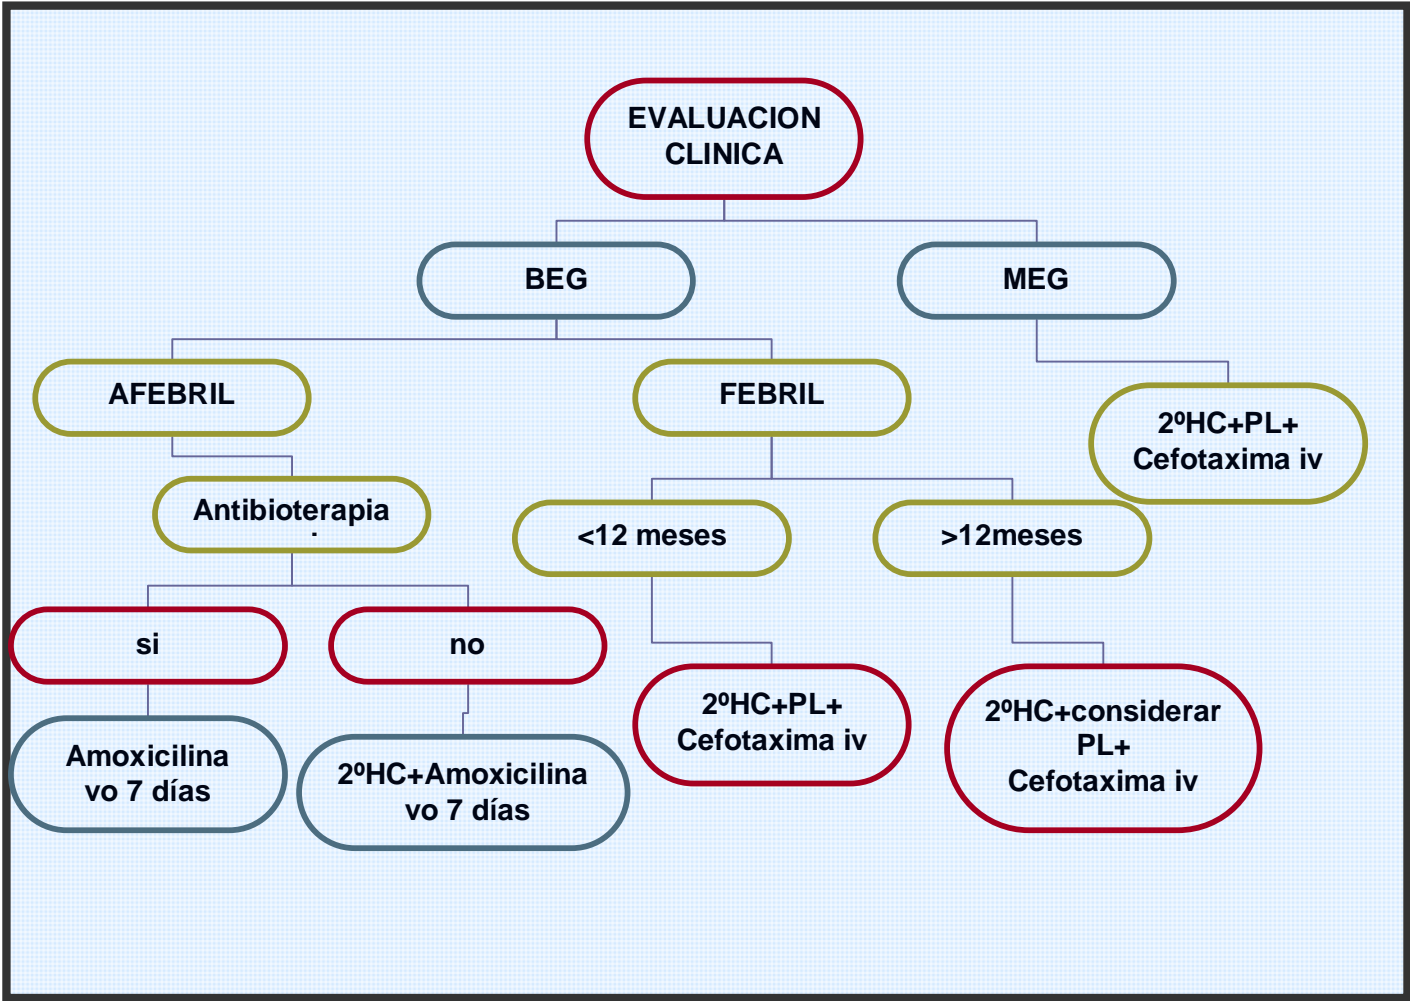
EVALUACION CLINICA

BEG

MEG

AFEBRIL

FEBRIL

2ºHC+PL+ Cefotaxima iv

Antibioterapia

<12 meses

>12meses

si

no

2ºHC+PL+ Cefotaxima iv

2ºHC+considerar PL+ Cefotaxima iv

Amoxicilina vo 7 días

2ºHC+Amoxicilina vo 7 días